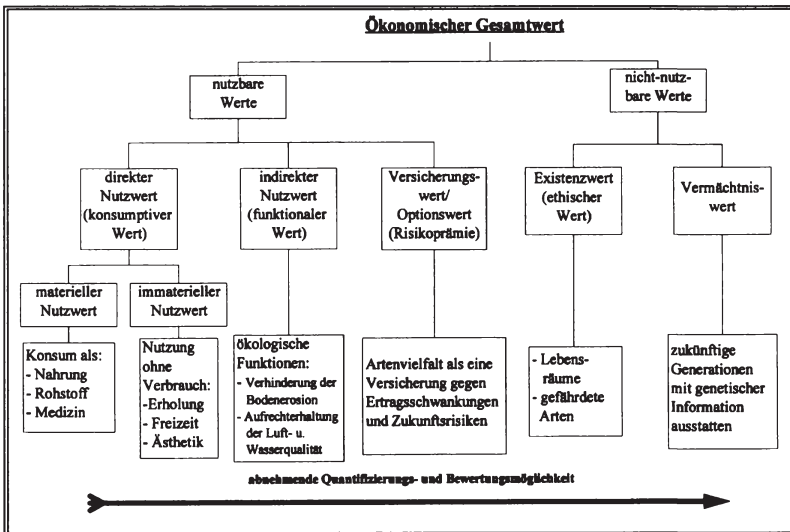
Ökonomischer Gesamtwert

nutzbare Werte

nicht-nutzbare Werte

direkter Nutzwert (konsumptiver Wert)

indirekter Nutzwert (funktionaler Wert)

Versicherungswert/ Optionswert (Risikoprämie)

Existenzwert (ethischer Wert)

Vermächtniswert

materieller Nutzwert

immaterieller Nutzwert

Konsum als:
- Nahrung
- Rohstoff
- Medizin

Nutzung ohne Verbrauch:
-Erholung
- Freizeit
- Ästhetik

ökologische Funktionen:
- Verhinderung der Bodenerosion
- Aufrechterhaltung der Luft- u. Wasserqualität

Artenvielfalt als eine Versicherung gegen Ertragsschwankungen und Zukunftsrisiken

- Lebensräume
- gefährdete Arten

zukünftige Generationen mit genetischer Information ausstatten

abnehmende Quantifizierungs- und Bewertungsmöglichkeit